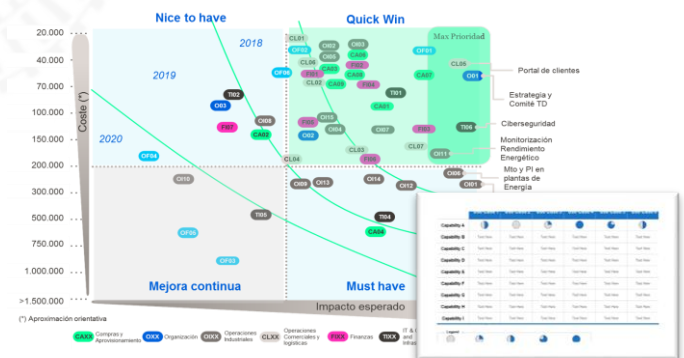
Nice to have

Quick Win

Max Prioridad

2018

2019

2020

20.000
40.000
70.000
100.000
150.000
200.000
300.000
500.000
750.000
1.000.000
>1.500.000

Coste (*)

CL01
OF02
OI02
OI03
OF01
CL06
OI06
CA06
CA03
FI01
CA05
OF06
CL05
CA07
OI01
FI02
CA08
CL02
CA09
FI04
TI02
TI01
OI03
CA01
OI08
FI07
CA02
OI15
FI03
OI04
OI07
FI03
TI06
OI2
CL03
CL07
OI11
FI05
OF04
CL04
OI10
OI09
OI13
OI14
OI12
OI06
OI01
TI05
TI04
CA04
OF05
OF03

Portal de clientes

Estrategia y Comité TD

Ciberseguridad

Monitorización Rendimiento Energético

Mto y PI en plantas de Energía

Mejora continua

Must have

Impacto esperado

(*) Aproximación orientativa

CAXX Compras y Aprovisionamiento
OIXX Organización
OIXX Operaciones Industriales
CLXX Operaciones Comerciales y logísticas
FIXX Finanzas
TIXX IT & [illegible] and Infra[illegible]

Capability A
Capability B
Capability C
Capability D
Capability E
Capability F
Capability G
Capability H
Capability I

Text Here

Legend